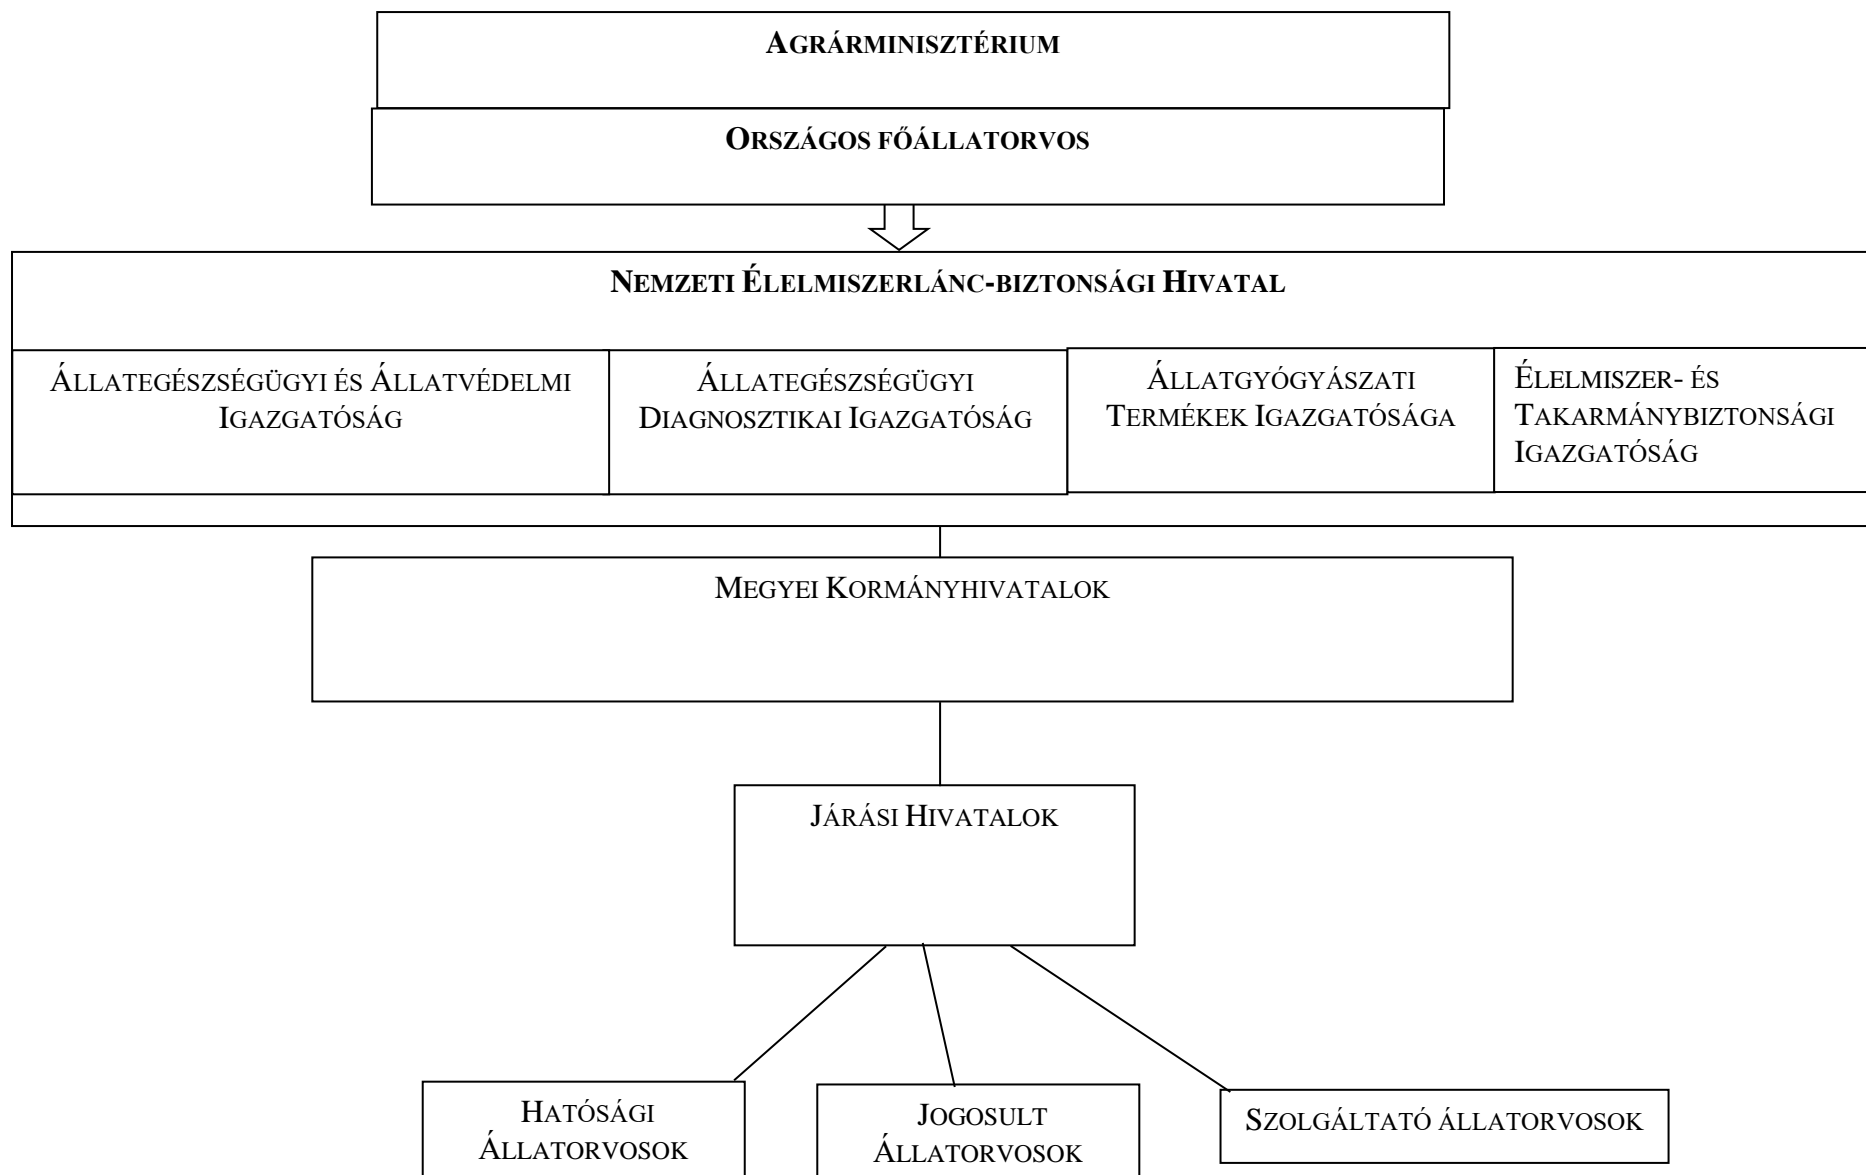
AGRÁRMINISZTÉRIUM

ORSZÁGOS FŐÁLLATORVOS

NEMZETI ÉLELMISZERLÁNC-BIZTONSÁGI HIVATAL

ÁLLATEGÉSZSÉGÜGYI ÉS ÁLLATVÉDELMI IGAZGATÓSÁG

ÁLLATEGÉSZSÉGÜGYI DIAGNOSZTIKAI IGAZGATÓSÁG

ÁLLATGYÓGYÁSZATI TERMÉKEK IGAZGATÓSÁGA

ÉLELMISZER- ÉS TAKARMÁNYBIZTONSÁGI IGAZGATÓSÁG

MEGYEI KORMÁNYHIVATALOK

JÁRÁSI HIVATALOK

HATÓSÁGI ÁLLATORVOSOK

JOGOSULT ÁLLATORVOSOK

SZOLGÁLTATÓ ÁLLATORVOSOK